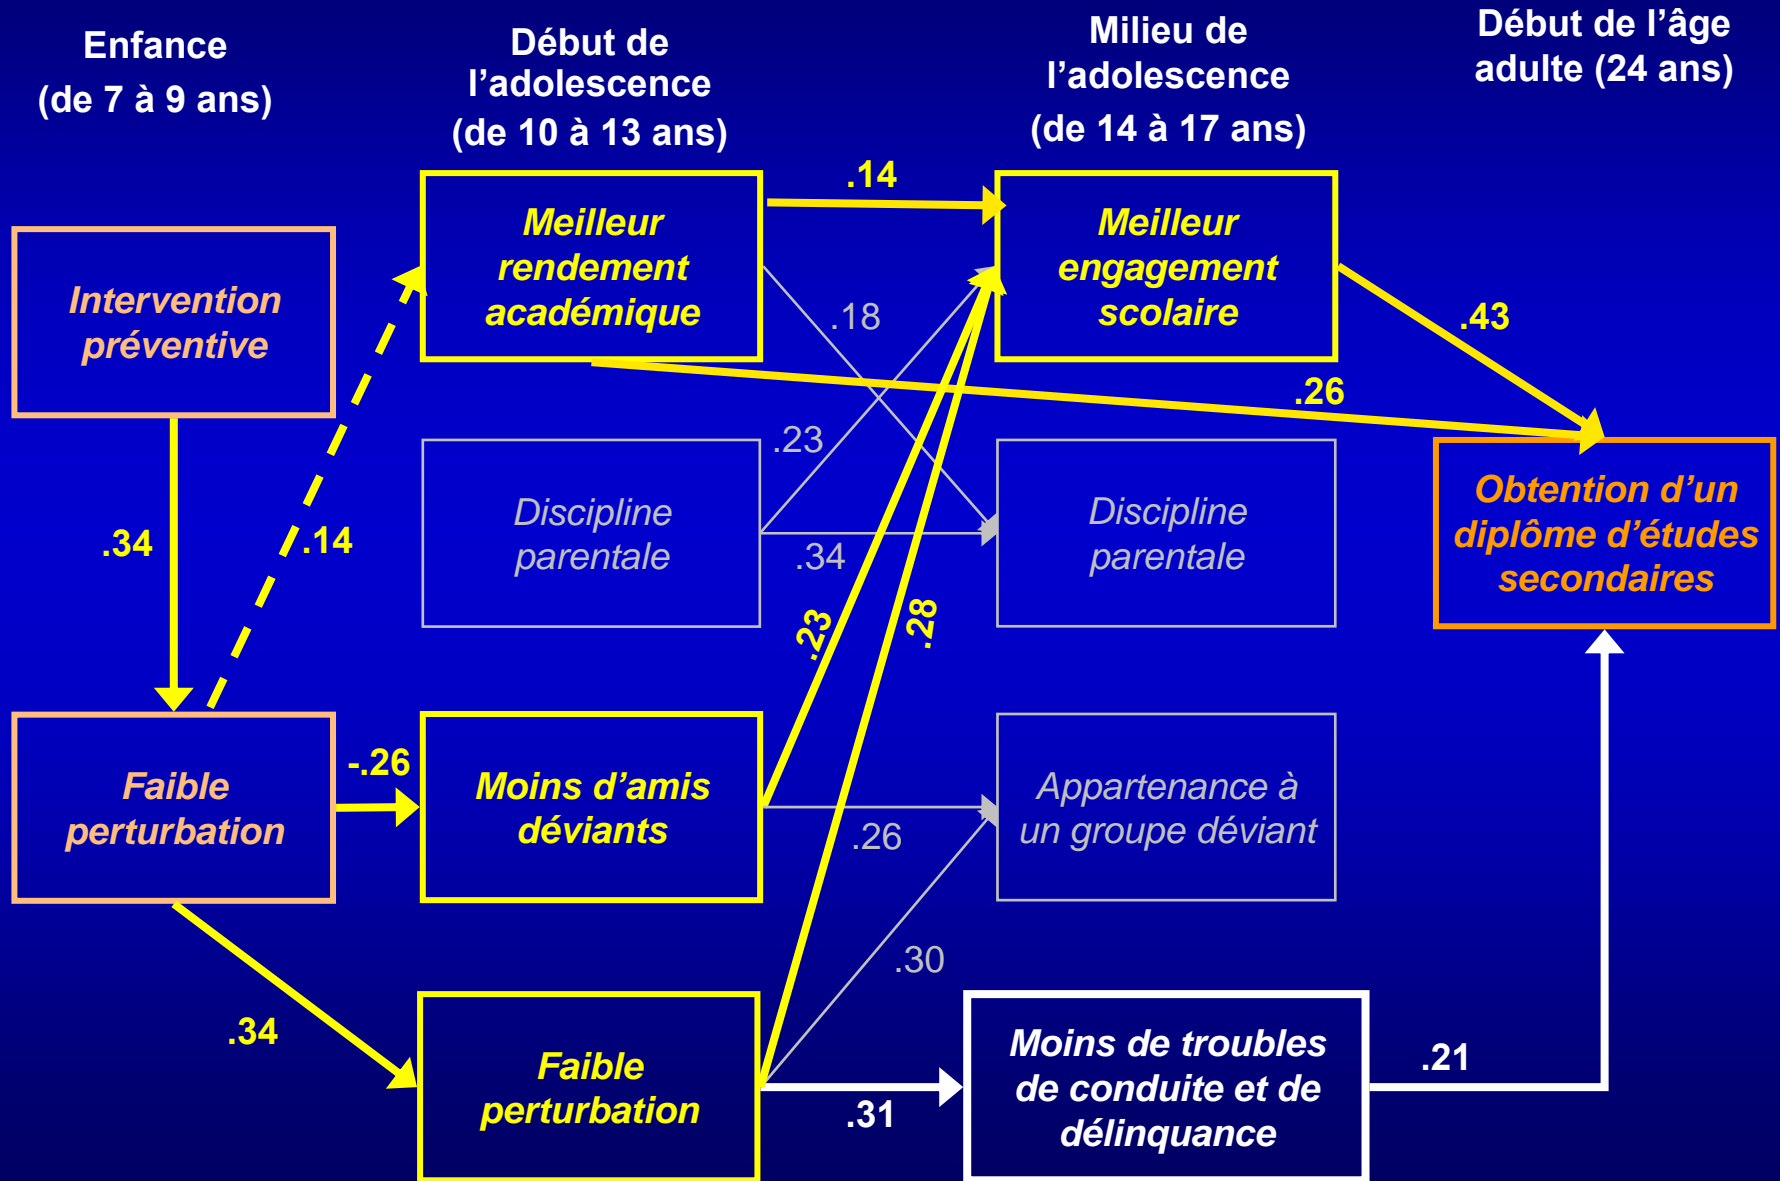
Enfance
(de 7 à 9 ans)

Début de l'adolescence
(de 10 à 13 ans)

Milieu de l'adolescence
(de 14 à 17 ans)

Début de l'âge adulte (24 ans)

Intervention préventive

Meilleur rendement académique

.14

Meilleur engagement scolaire

.18

.43

.26

.23

Discipline parentale

Discipline parentale

Obtention d'un diplôme d'études secondaires

.34

.14

.34

.23

.28

Faible perturbation

-.26

Moins d'amis déviants

Appartenance à un groupe déviant

.26

.30

.34

Faible perturbation

.31

Moins de troubles de conduite et de délinquance

.21